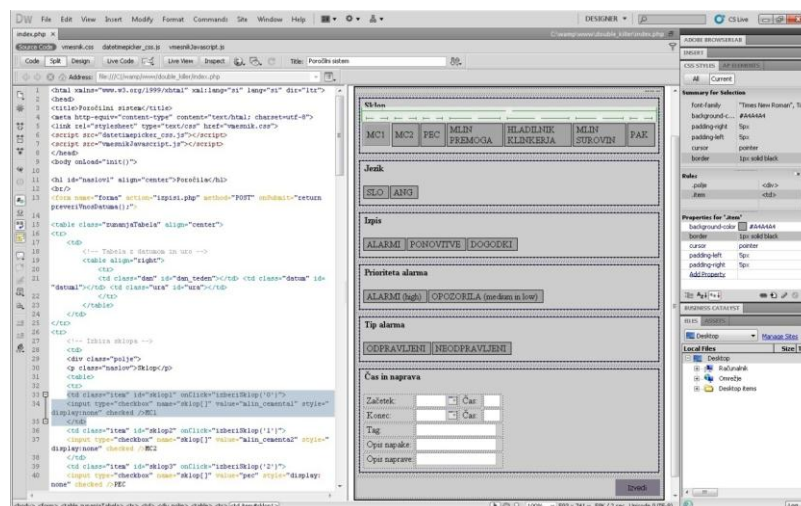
DW File Edit View Insert Modify Format Commands Site Window Help

DESIGNER ▾

CS Live

index.php ×

C:\wamp\www\double_killer\index.php

Source Code vmesnik.css datetimepicker_css.js vmesnikJavascript.js

Code Split Design Live Code Live View Inspect Title: Poročilni sistem

Address: file:///C|/wamp/www/double_killer/index.php

1 <html xmlns="www.w3.org/1999/xhtml" xml:lang="si" lang="si" dir="ltr">
2 <head>
3 <title>Poročilni sistem</title>
4 <meta http-equiv="content-type" content="text/html; charset=utf-8">
5 <link rel="stylesheet" type="text/css" href="vmesnik.css">
6 <script src="datetimepicker_css.js"></script>
7 <script src="vmesnikJavascript.js"></script>
8 </head>
9 <body onLoad="init()">
10
11 <h1 id="naslov" align="center">Poročila</h1>
12 <br/>
13 <form name="forma" action="izpisi.php" method="POST" onSubmit="return preveriVnosDatuma();">
14
15 <table class="zunanjaTabela" align="center">
16 <tr>
17 <td>
18 <!-- Tabela z datumom in uro -->
19 <table align="right">
20 <tr>
21 <td class="dan" id="dan_teden"></td> <td class="datum" id="datum"></td> <td class="ura" id="ura"></td>
22 </tr>
23 </table>
24 </td>
25 </tr>
26 <tr>
27 <!-- Izbira sklopa -->
28 <td>
29 <div class="polje">
30 <p class="naslov">Sklop</p>
31 <table>
32 <tr>
33 <td class="item" id="sklop1" onClick="izberiSklop('0')">
34 <input type="checkbox" name="sklop[]" value="mlin_cementa1" style="display:none" checked />MC1
35 </td>
36 <td class="item" id="sklop2" onClick="izberiSklop('1')">
37 <input type="checkbox" name="sklop[]" value="mlin_cementa2" style="display:none" checked />MC2
38 </td>
39 <td class="item" id="sklop3" onClick="izberiSklop('2')">
40 <input type="checkbox" name="sklop[]" value="pec" style="display: none" checked />PEC

Sklop

MC1 MC2 PEC MLIN PREMOGA HLADILNIK KLINKERJA MLIN SUROVIN PAK

Jezik

SLO ANG

Izpis

ALARMI PONOVITVE DOGODEI

Prioriteta alarma

ALARMI (high) OPOZORILA (medium in low)

Tip alarma

ODPRAVLJENI NEODPRAVLJENI

Čas in naprava

Začetek: Čas:
Konec: Čas:
Tag:
Opis napake:
Opis naprave:

Izvedi

ADOBE BROWSERLAB
INSERT
CSS STYLES AP ELEMENTS
All Current
Summary for Selection
font-family "Times New Roman", T
background-c... #A4A4A4
padding-right 5px
padding-left 5px
cursor pointer
border 1px solid black
Rules
.polje <div>
.item <td>
Properties for ".item"
background-color #A4A4A4
border 1px solid black
cursor pointer
padding-left 5px
padding-right 5px
Add Property

BUSINESS CATALYST
FILES ASSETS
Desktop Manage Sites
Local Files Size
Desktop
Računalnik
Omrežje
Desktop items